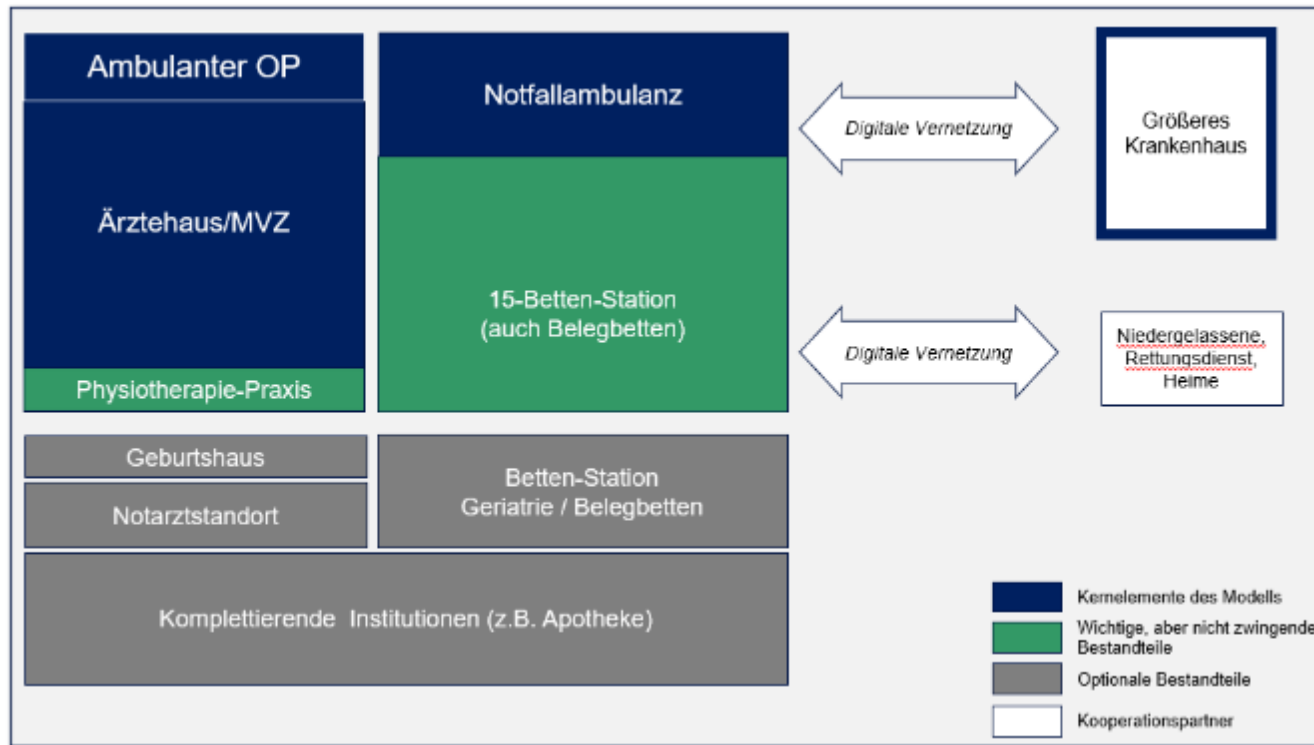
Ambulanter OP

Ärztehaus/MVZ

Physiotherapie-Praxis

Notfallambulanz

15-Betten-Station
(auch Belegbetten)

Digitale Vernetzung

Größeres
Krankenhaus

Digitale Vernetzung

Niedergelassene,
Rettungsdienst,
Heime

Geburtshaus

Notarztstandort

Betten-Station
Geriatrie / Belegbetten

Komplettierende Institutionen (z.B. Apotheke)

Kernelemente des Modells

Wichtige, aber nicht zwingende Bestandteile

Optionale Bestandteile

Kooperationspartner